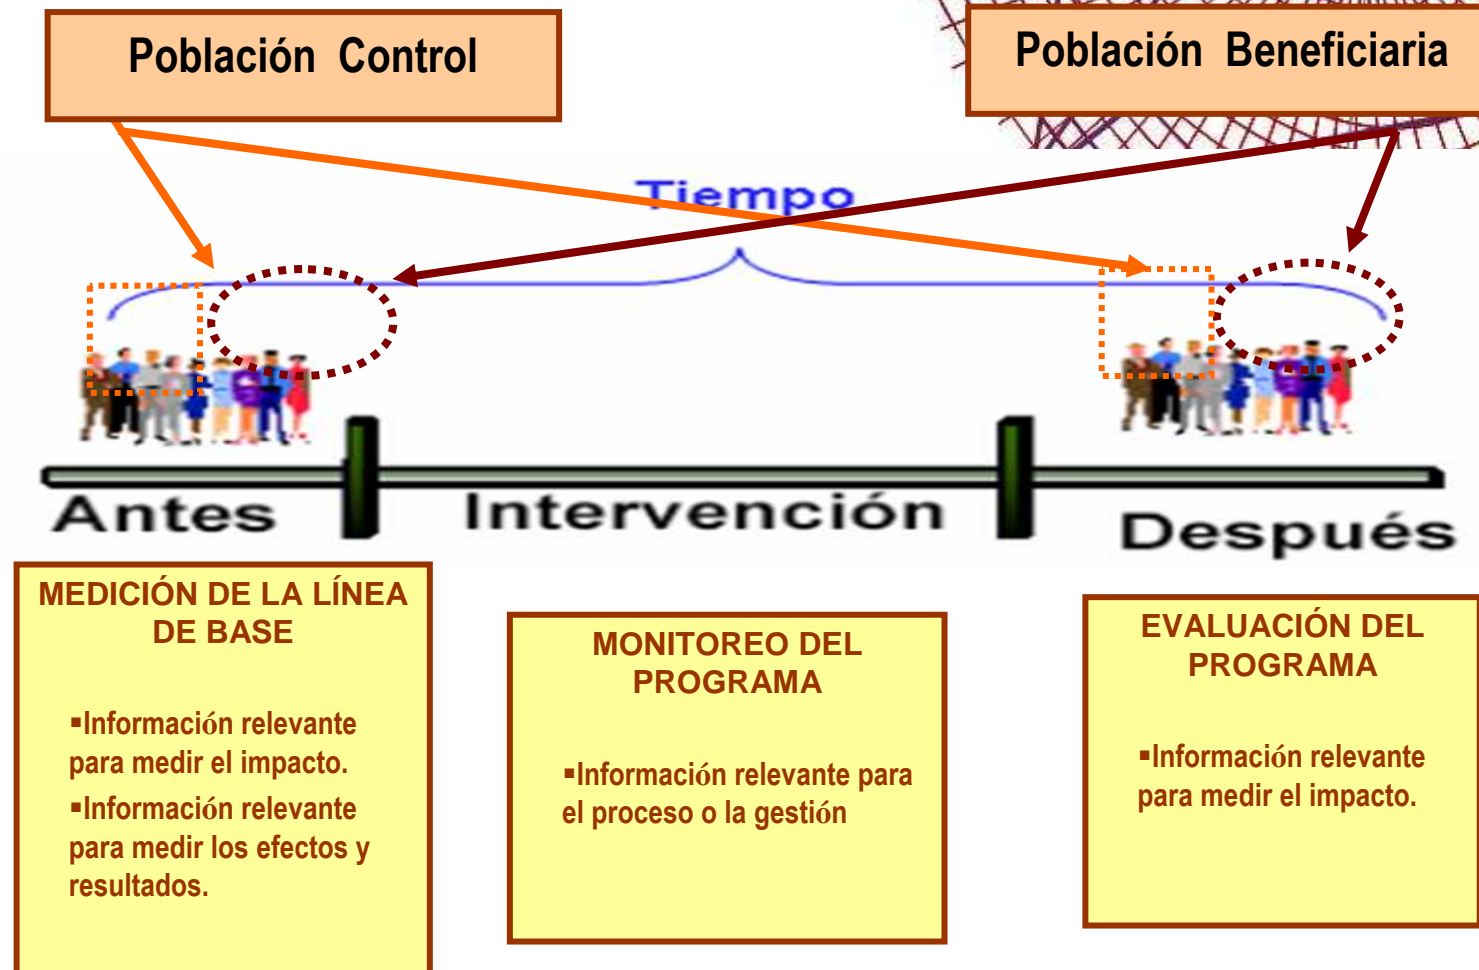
Población Control

Población Beneficiaria

Tiempo

Antes

Intervención

Después

MEDICIÓN DE LA LÍNEA DE BASE

▪Información relevante para medir el impacto.

▪Información relevante para medir los efectos y resultados.

MONITOREO DEL PROGRAMA

▪Información relevante para el proceso o la gestión

EVALUACIÓN DEL PROGRAMA

▪Información relevante para medir el impacto.